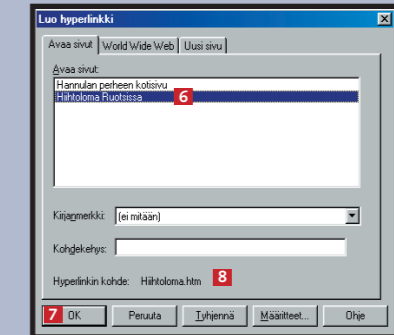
Luo hyperlinkki

Avaa sivut | World Wide Web | Uusi sivu

Avaa sivut:
Hannulan perheen kotisivu
Hiihtoloma Ruotsissa 6

Kirjanmerkki: (ei mitään)

Kohdekehys:

Hyperlinkin kohde: Hiihtoloma.htm 8

7 OK | Peruuta | Tyhjennä | Määritteet... | Ohje